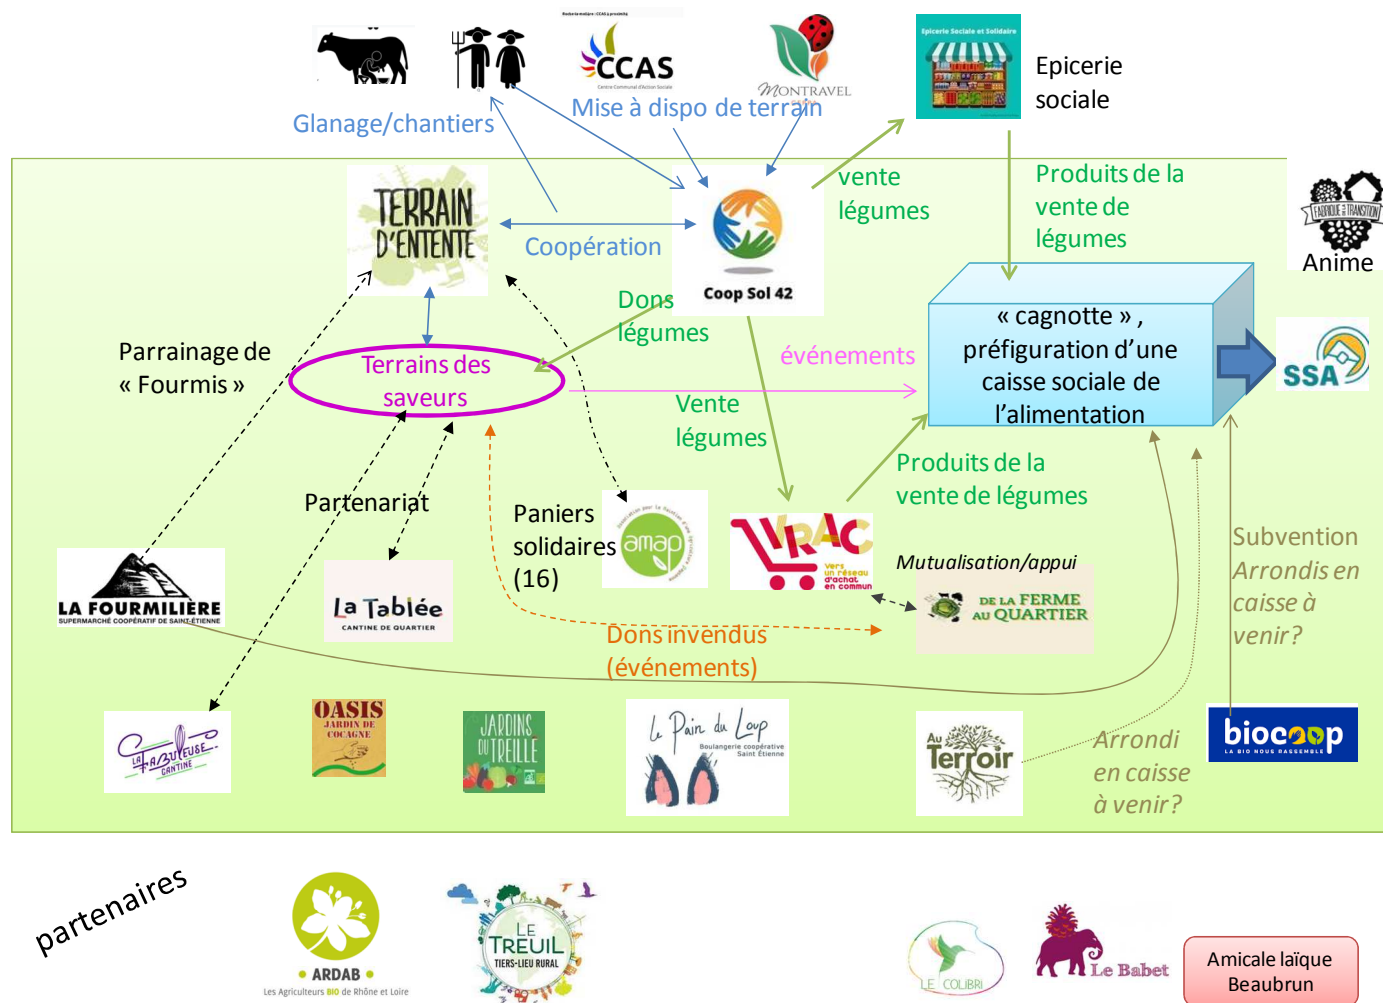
CCAS
Centre Communal d'Action Sociale

Montravel

Epicerie Sociale et Solidaire

Epicerie sociale

Glanage/chantiers

Mise à dispo de terrain

vente légumes

Produits de la vente de légumes

LA FABRIQUE DE LA TRANSITION

Anime

TERRAIN D'ENTENTE

Coopération

Coop Sol 42

Dons légumes

événements

« cagnotte » , préfiguration d'une caisse sociale de l'alimentation

SSA

Parrainage de « Fourmis »

Terrains des saveurs

Vente légumes

Produits de la vente de légumes

Partenariat

Paniers solidaires (16)

amap

VRAC
vers un réseau d'achat en commun

Mutualisation/appui

DE LA FERME AU QUARTIER

Subvention Arrondis en caisse à venir?

LA FOURMILIÈRE
SUPERMARCHÉ COOPÉRATIF DE SAINT-ÉTIENNE

La Tablée
CANTINE DE QUARTIER

Dons invendus (événements)

La Fabuleuse Cantine

OASIS
JARDIN DE COCAGNE

JARDINS DU TREILLE

Le Pain du Loup
Boulangerie coopérative Saint Etienne

Au Terroir

Arrondi en caisse à venir?

biocoop
LA BIO NOUS RASSEMBLE

partenaires

ARDAB
Les Agriculteurs BIO de Rhône et Loire

LE TREUIL
TIERS-LIEU RURAL

LE COLIBRI

Le Babet

Amicale laïque Beaubrun